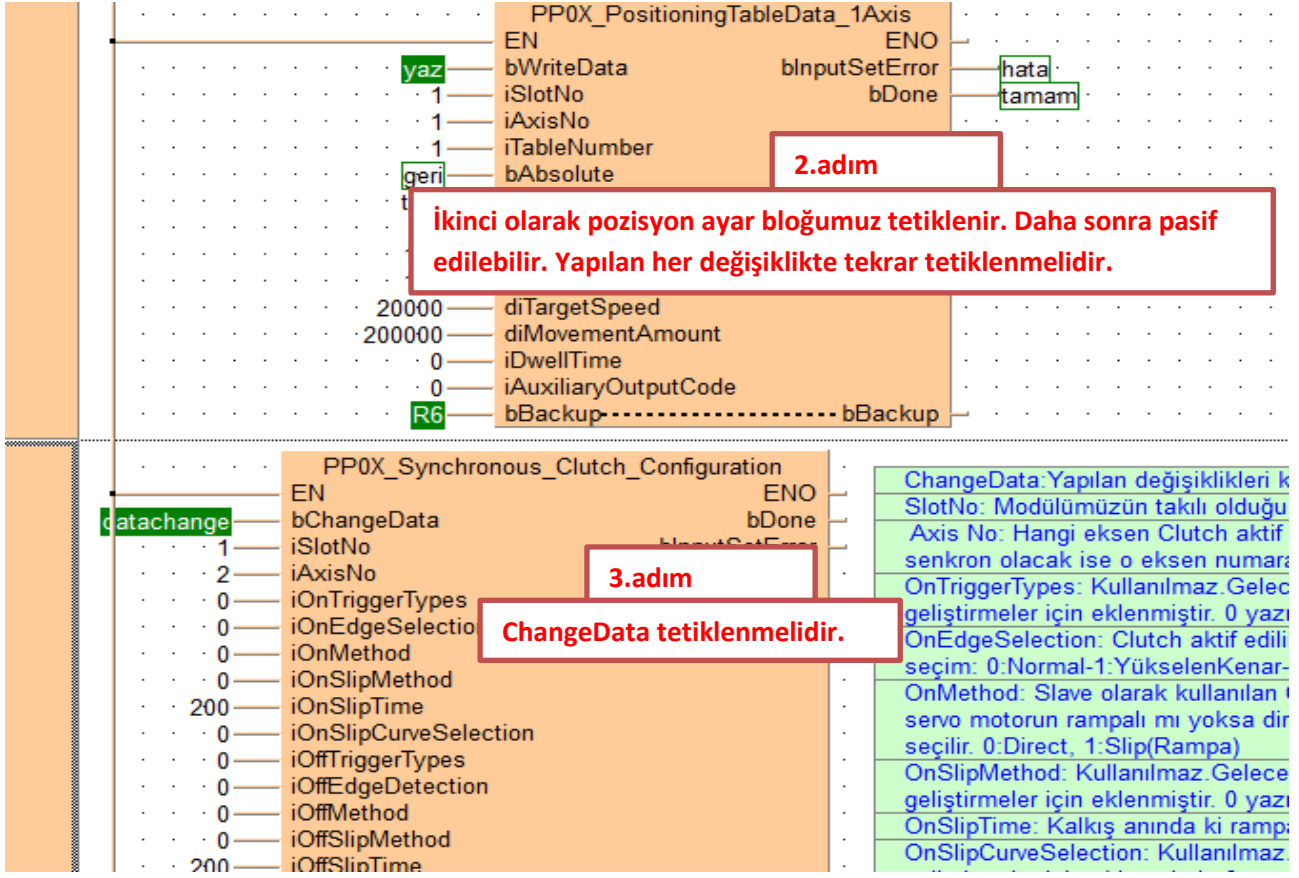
PP0X_PositioningTableData_1Axis
EN
ENO
yaz
bWriteData
bInputSetError
hata
1
iSlotNo
bDone
tamam
1
iAxisNo
1
iTableNumber
geri
bAbsolute
t

2.adım

İkinci olarak pozisyon ayar bloğumuz tetiklenir. Daha sonra pasif edilebilir. Yapılan her değişiklikte tekrar tetiklenmelidir.

20000
diTargetSpeed
200000
diMovementAmount
0
iDwellTime
0
iAuxiliaryOutputCode
R6
bBackup
bBackup

PP0X_Synchronous_Clutch_Configuration
EN
ENO
datachange
bChangeData
bDone
1
iSlotNo
bInputSetError
2
iAxisNo
0
iOnTriggerTypes
0
iOnEdgeSelection
0
iOnMethod
0
iOnSlipMethod
200
iOnSlipTime
0
iOnSlipCurveSelection
0
iOffTriggerTypes
0
iOffEdgeDetection
0
iOffMethod
0
iOffSlipMethod
200
iOffSlipTime

3.adım

ChangeData tetiklenmelidir.

ChangeData:Yapılan değişiklikleri k
SlotNo: Modülümüzün takılı olduğu
Axis No: Hangi eksen Clutch aktif
senkron olacak ise o eksen numara
OnTriggerTypes: Kullanılmaz.Gelec
geliştirmeler için eklenmiştir. 0 yazı
OnEdgeSelection: Clutch aktif edili
seçim: 0:Normal-1:YükselenKenar-
OnMethod: Slave olarak kullanılan
servo motorun rampalı mı yoksa dir
seçilir. 0:Direct, 1:Slip(Rampa)
OnSlipMethod: Kullanılmaz.Gelece
geliştirmeler için eklenmiştir. 0 yazı
OnSlipTime: Kalkış anında ki rampa
OnSlipCurveSelection: Kullanılmaz.